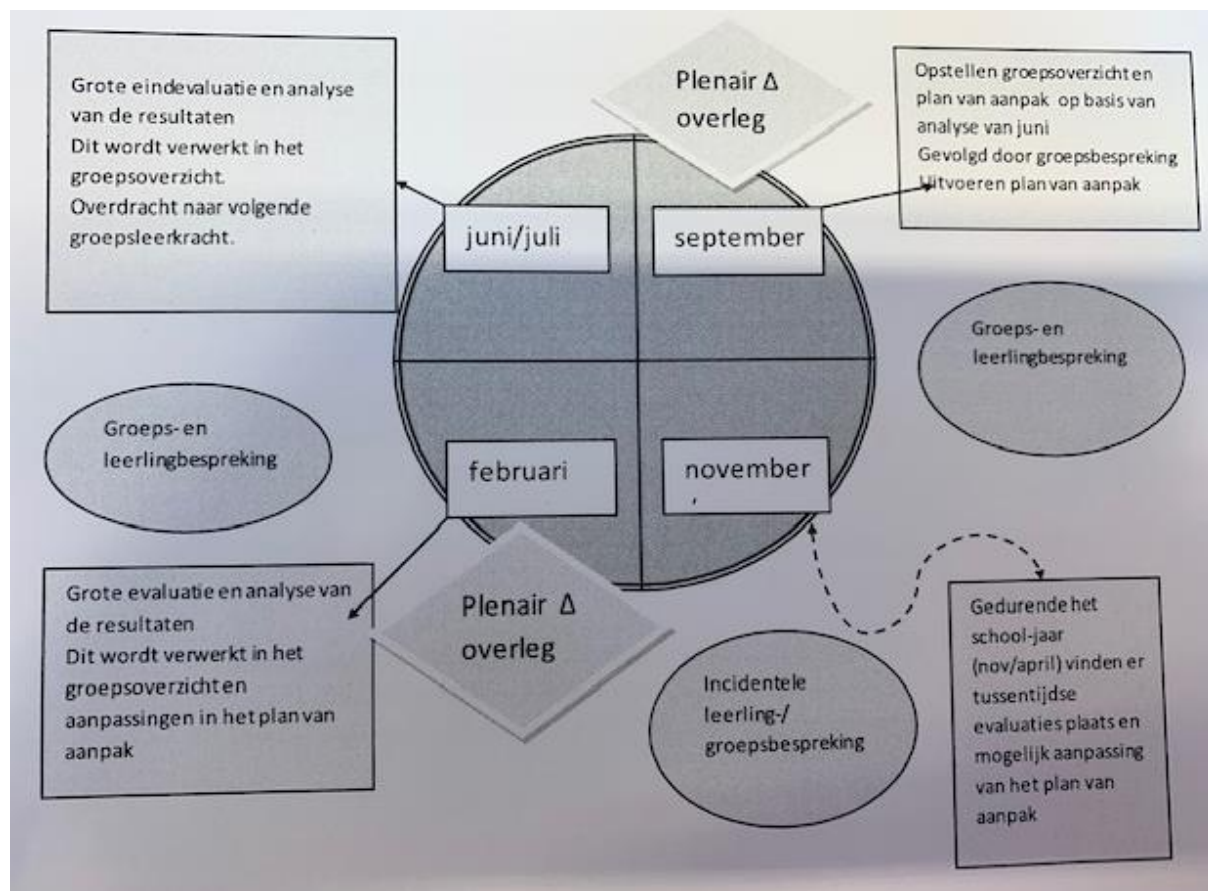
Grote eindevaluatie en analyse van de resultaten
Dit wordt verwerkt in het groepsoverzicht.
Overdracht naar volgende groepsleerkracht.

Plenair Δ overleg

Opstellen groepsoverzicht en plan van aanpak op basis van analyse van juni
Gevolgd door groepsbespreking
Uitvoeren plan van aanpak

juni/juli

september

Groeps- en leerlingbespreking

Groeps- en leerlingbespreking

februari

november

Grote evaluatie en analyse van de resultaten
Dit wordt verwerkt in het groepsoverzicht en aanpassingen in het plan van aanpak

Plenair Δ overleg

Incidentele leerling-/ groepsbespreking

Gedurende het school-jaar (nov/april) vinden er tussentijdse evaluaties plaats en mogelijk aanpassing van het plan van aanpak